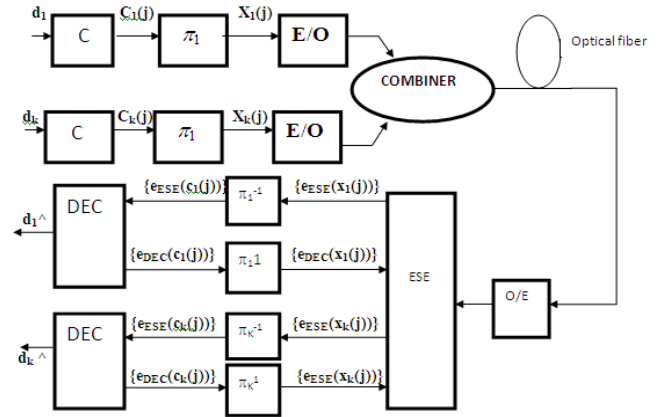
$d_1$

C

$C_1(j)$

$\pi_1$

$X_1(j)$

E/O

Optical fiber

COMBINER

$d_k$

C

$C_k(j)$

$\pi_1$

$X_k(j)$

E/O

DEC

$\{e_{ESE}(c_1(j))\}$

$\pi_1^{-1}$

$\{e_{ESE}(x_1(j))\}$

$d_1$^

$\{e_{DEC}(c_1(j))\}$

$\pi_1 1$

$\{e_{DEC}(x_1(j))\}$

ESE

O/E

DEC

$\{e_{ESE}(c_k(j))\}$

$\pi_K^{-1}$

$\{e_{ESE}(x_k(j))\}$

$d_k$ ^

$\{e_{DEC}(c_k(j))\}$

$\pi_K^1$

$\{e_{ESE}(x_k(j))\}$